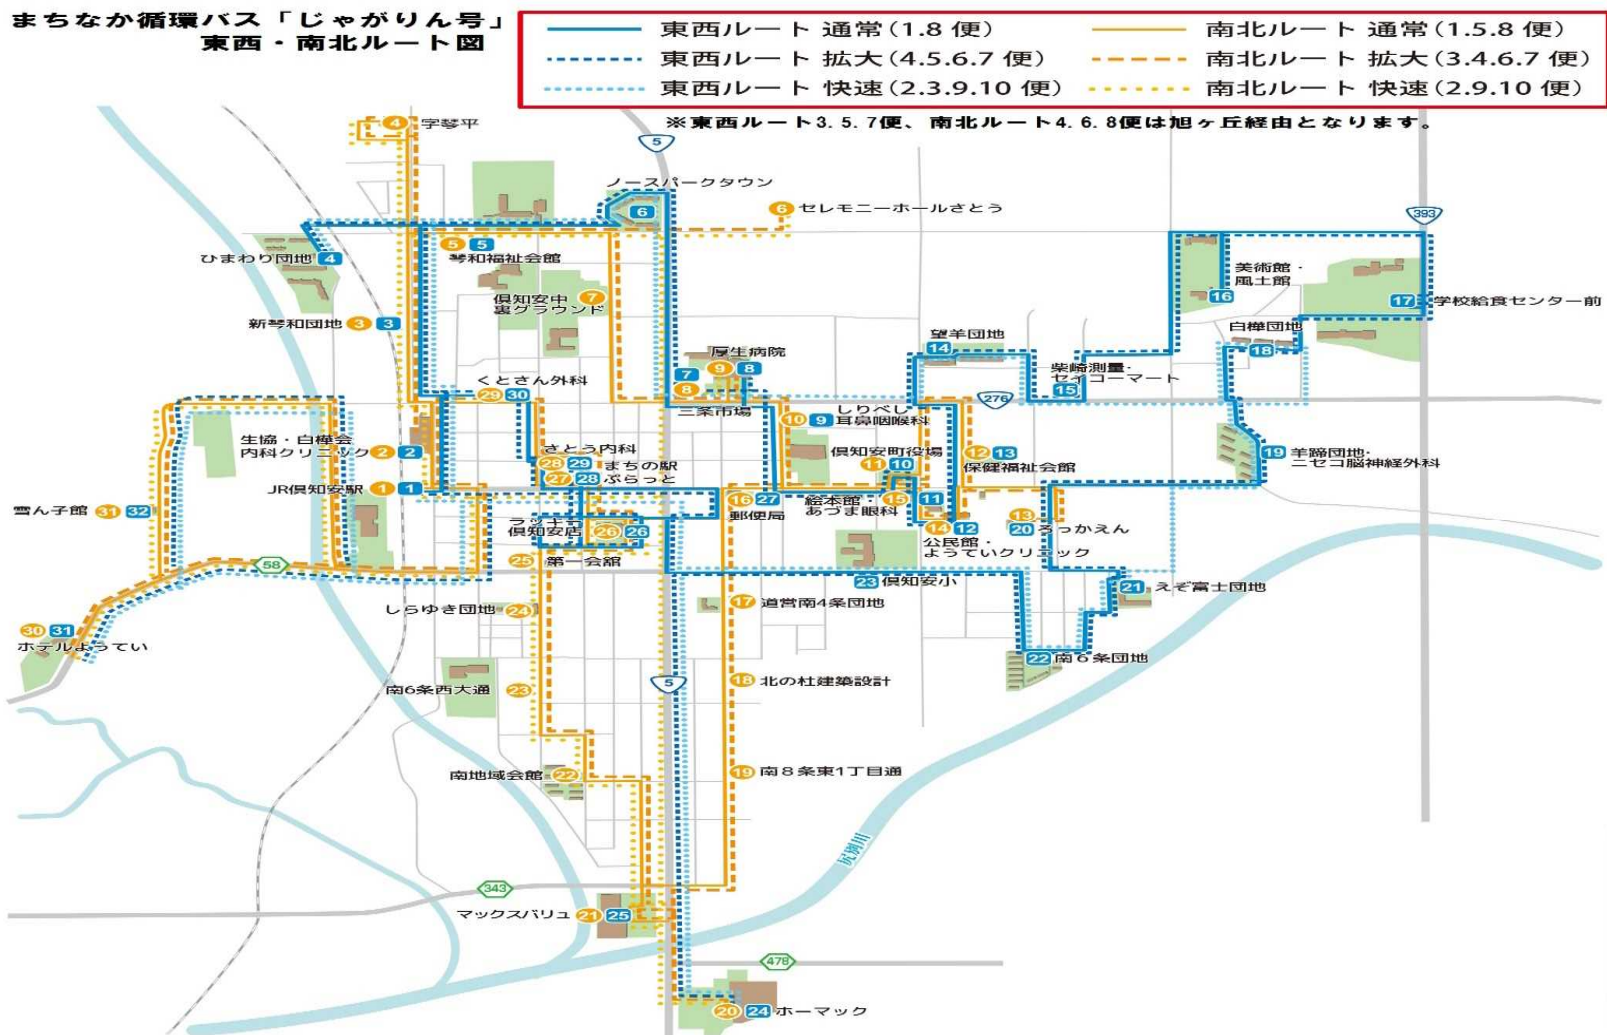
まちなか循環バス「じゃがりん号」
東西・南北ルート図

東西ルート 通常（1.8 便）
東西ルート 拡大（4.5.6.7 便）
東西ルート 快速（2.3.9.10 便）
南北ルート 通常（1.5.8 便）
南北ルート 拡大（3.4.6.7 便）
南北ルート 快速（2.9.10 便）

※東西ルート3. 5. 7便、南北ルート4. 6. 8便は旭ヶ丘経由となります。

4 字琴平
5
ノースパークタウン
6
6 セレモニーホールさとう
393
ひまわり団地 4
5 5 琴和福祉会館
倶知安中 7 裏グラウンド
新琴和団地 3 3
美術館・風土館
16
17 学校給食センター前
白樺団地
18
望羊団地
14
柴崎測量・セイコーマート
15
276
厚生病院
7 9 8
8
くとさん外科
29 30
三条市場
10 9 しりべし耳鼻咽喉科
生協・白樺会内科クリニック 2 2
さとう内科
28 29 まちの駅
27 28 ぷらっと
倶知安町役場
11 10
12 13
保健福祉会館
19 羊蹄団地・ニセコ脳神経外科
JR倶知安駅 1 1
雪ん子館 31 32
16 27
郵便局
絵本館・あづま眼科
15
11
ラッキー倶知安店
26 26
14 12
公民館・ようていクリニック
13
20 えっかえん
25 第一会館
58
23 倶知安小
21 えぞ富士団地
30 31
ホテルようてい
しらゆき団地 24
17 道営南4条団地
22 南6条団地
5
18 北の杜建築設計
南6条西大通 23
南地域会館 22
19 南８条東1丁目通
尻別川
343
マックスバリュ 21 25
478
20 24 ホーマック